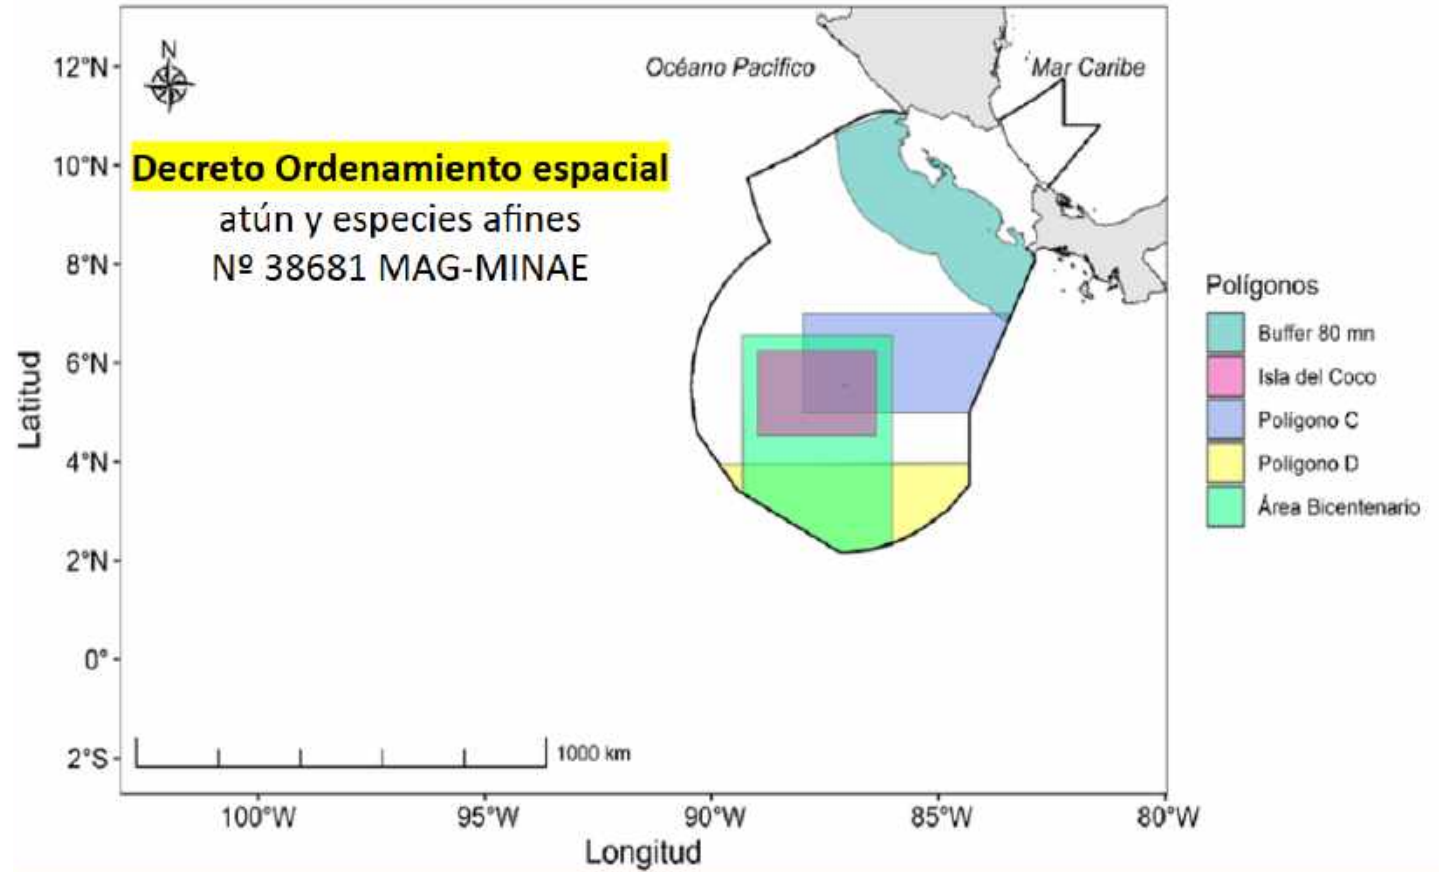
N

Océano Pacífico

Mar Caribe

Decreto Ordenamiento espacial
atún y especies afines
Nº 38681 MAG-MINAE

Latitud

12°N
10°N
8°N
6°N
4°N
2°N
0°
2°S

1000 km

100°W
95°W
90°W
85°W
80°W

Longitud

Polígonos
Buffer 80 mn
Isla del Coco
Polígono C
Polígono D
Área Bicentenario